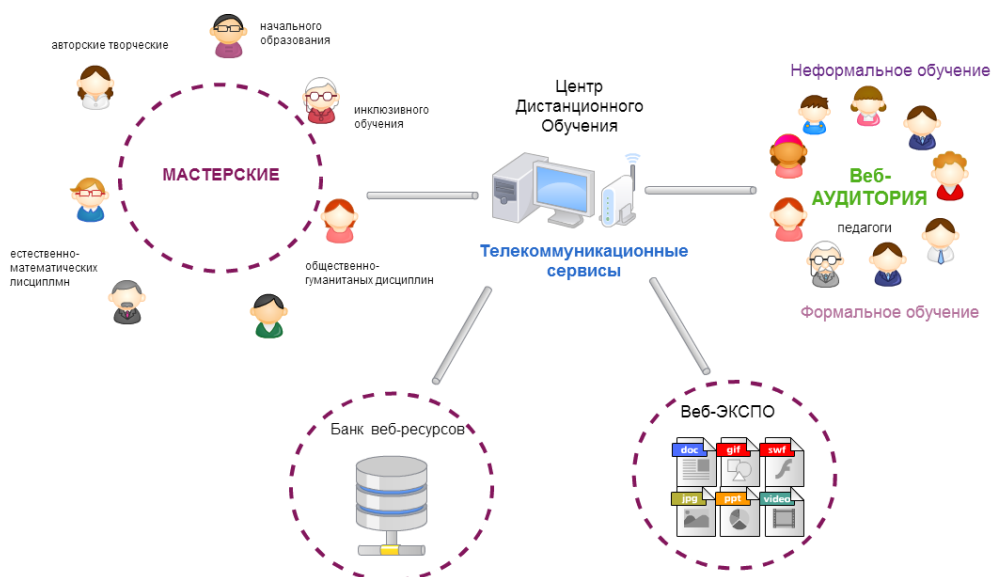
авторские творческие

начального образования

инклюзивного обучения

МАСТЕРСКИЕ

естественно-математических лисциплмн

общественно-гуманитаных дисциплин

Центр Дистанционного Обучения

Телекоммуникационные сервисы

Неформальное обучение

Веб-АУДИТОРИЯ

педагоги

Формальное обучение

Банк веб-ресурсов

Веб-ЭКСПО

doc

gif

swf

jpg

ppt

video